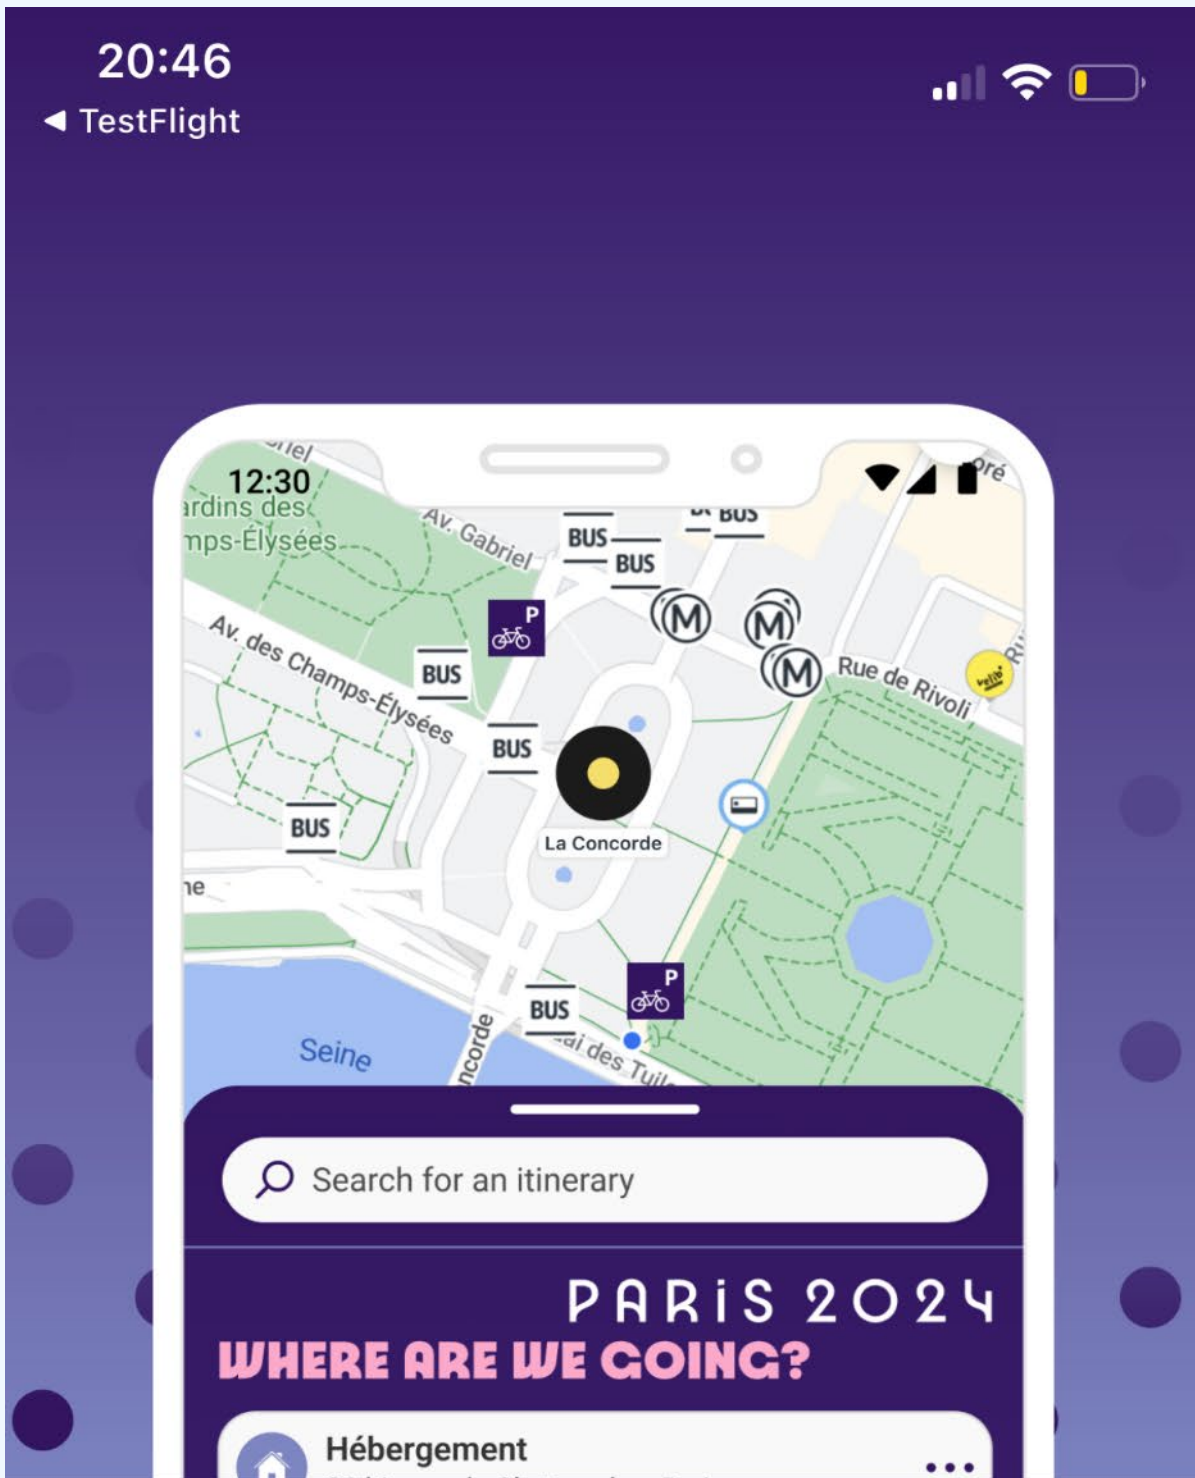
20:46
◀ TestFlight

12:30
ardins des
mps-Élysées
Av. Gabriel
BUS
BUS
BUS
P
M
M
M
Av. des Champs-Élysées
BUS
Rue de Rivoli
BUS
La Concorde
BUS
ne
P
BUS
Seine
ncorde
ai des Tuil

Search for an itinerary

PARiS 2024
WHERE ARE WE GOING?

Hébergement
...